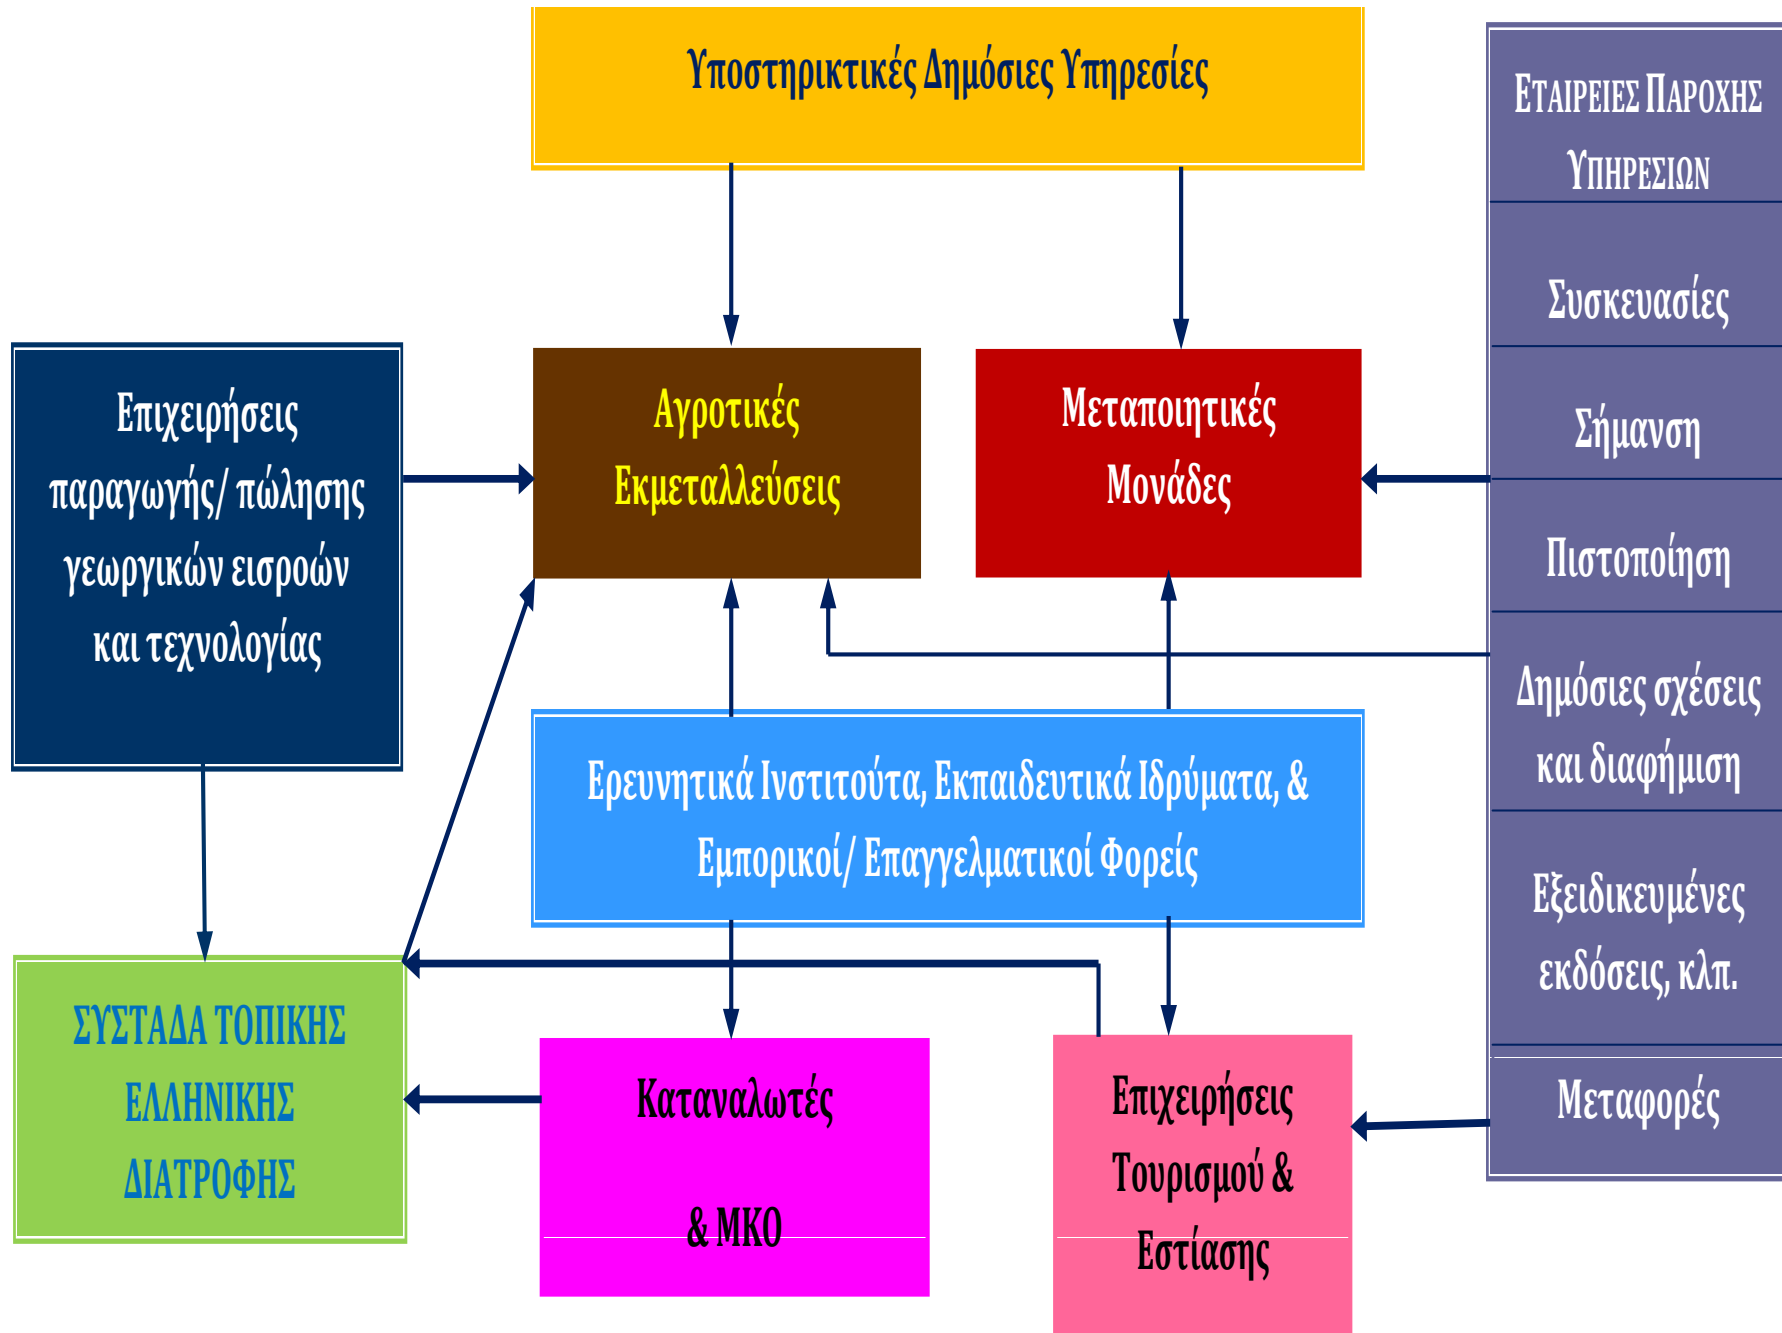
Υποστηρικτικές Δημόσιες Υπηρεσίες

Εταιρειες Παροχης Υπηρεσιων

Συσκευασίες

Σήμανση

Πιστοποίηση

Δημόσιες σχέσεις και διαφήμιση

Εξειδικευμένες εκδόσεις, κλπ.

Μεταφορές

Επιχειρήσεις παραγωγής/ πώλησης γεωργικών εισροών και τεχνολογίας

Αγροτικές Εκμεταλλεύσεις

Μεταποιητικές Μονάδες

Ερευνητικά Ινστιτούτα, Εκπαιδευτικά Ιδρύματα, & Εμπορικοί/ Επαγγελματικοί Φορείς

ΣΥΣΤΑΔΑ ΤΟΠΙΚΗΣ ΕΛΛΗΝΙΚΗΣ ΔΙΑΤΡΟΦΗΣ

Καταναλωτές & ΜΚΟ

Επιχειρήσεις Τουρισμού & Εστίασης